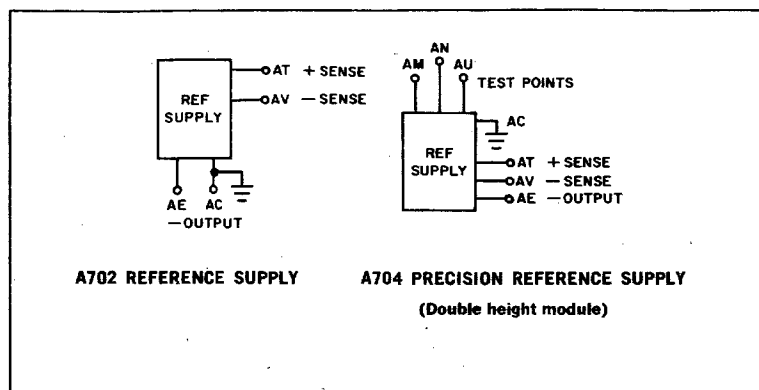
REF SUPPLY

AT + SENSE
AV − SENSE

AE AC
−OUTPUT

AN
AM AU TEST POINTS

AC

REF SUPPLY

AT + SENSE
AV − SENSE
AE − OUTPUT

A702 REFERENCE SUPPLY

A704 PRECISION REFERENCE SUPPLY

(Double height module)